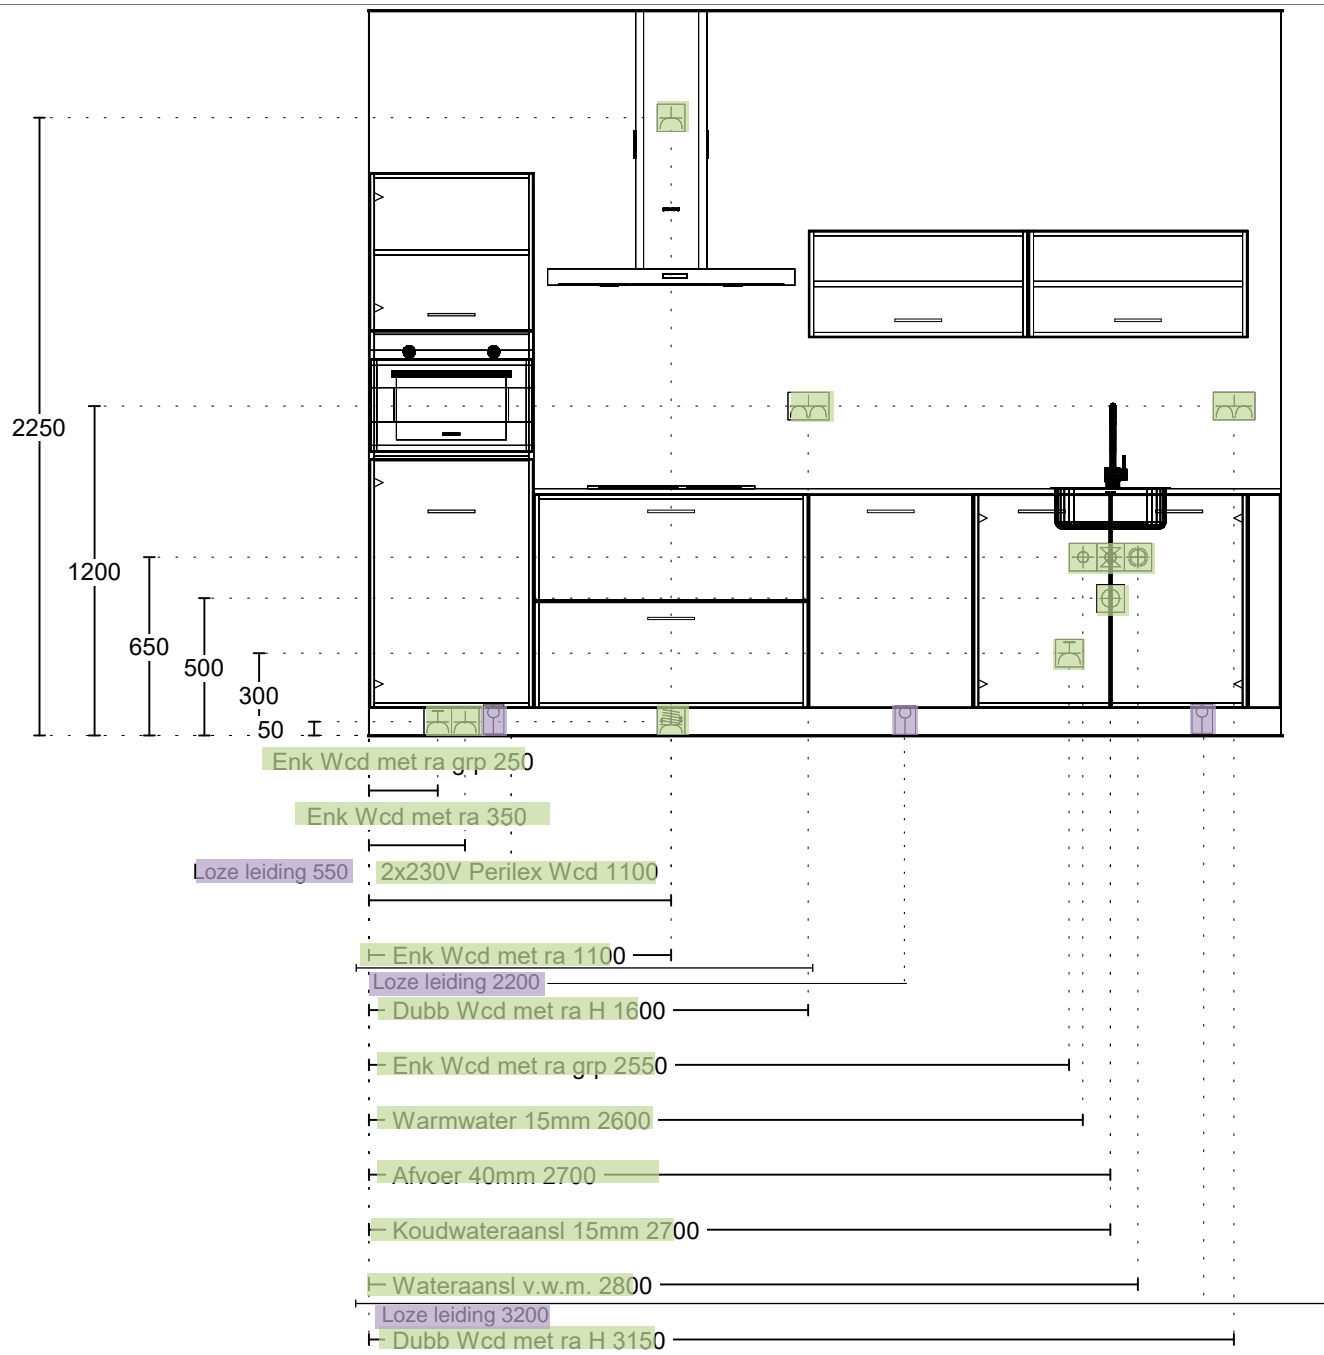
2250

1200

650

500

300

50

Enk Wcd met ra grp 250

Enk Wcd met ra 350

Loze leiding 550

2x230V Perilex Wcd 1100

Enk Wcd met ra 1100

Loze leiding 2200

Dubb Wcd met ra H 1600

Enk Wcd met ra grp 2550

Warmwater 15mm 2600

Afvoer 40mm 2700

Koudwateraansl 15mm 2700

Wateraansl v.w.m. 2800

Loze leiding 3200

Dubb Wcd met ra H 3150